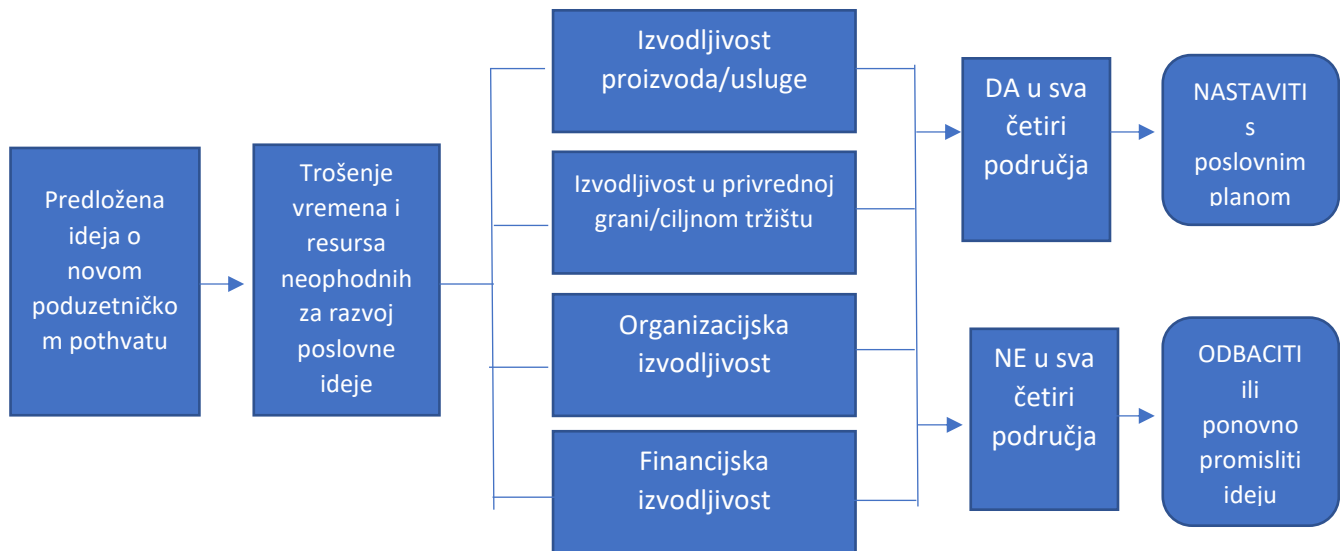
Predložena ideja o novom poduzetničko m pothvatu

Trošenje vremena i resursa neophodnih za razvoj poslovne ideje

Izvodljivost proizvoda/usluge

Izvodljivost u privrednoj grani/ciljnom tržištu

Organizacijska izvodljivost

Financijska izvodljivost

DA u sva četiri područja

NASTAVITI s poslovnim planom

NE u sva četiri područja

ODBACITI ili ponovno promisliti ideju